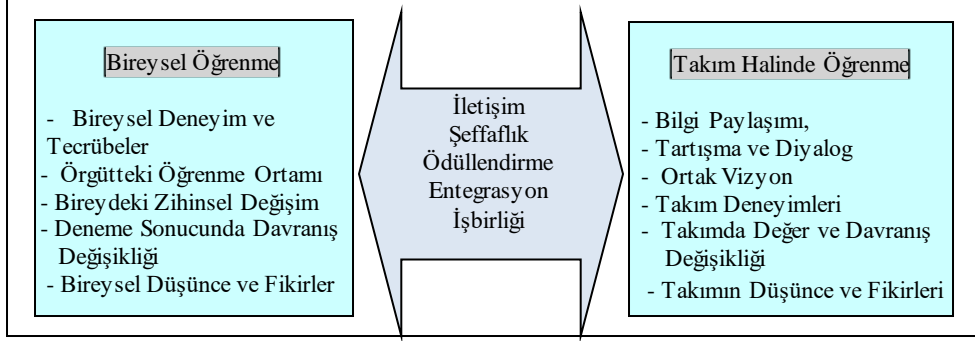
Bireysel Öğrenme

- Bireysel Deneyim ve Tecrübeler
- Örgütteki Öğrenme Ortamı
- Bireydeki Zihinsel Değişim
- Deneme Sonucunda Davranış Değişikliği
- Bireysel Düşünce ve Fikirler

İletişim
Şeffaflık
Ödüllendirme
Entegrasyon
İşbirliği

Takım Halinde Öğrenme

- Bilgi Paylaşımı,
- Tartışma ve Diyalog
- Ortak Vizyon
- Takım Deneyimleri
- Takımda Değer ve Davranış Değişikliği
- Takımın Düşünce ve Fikirleri